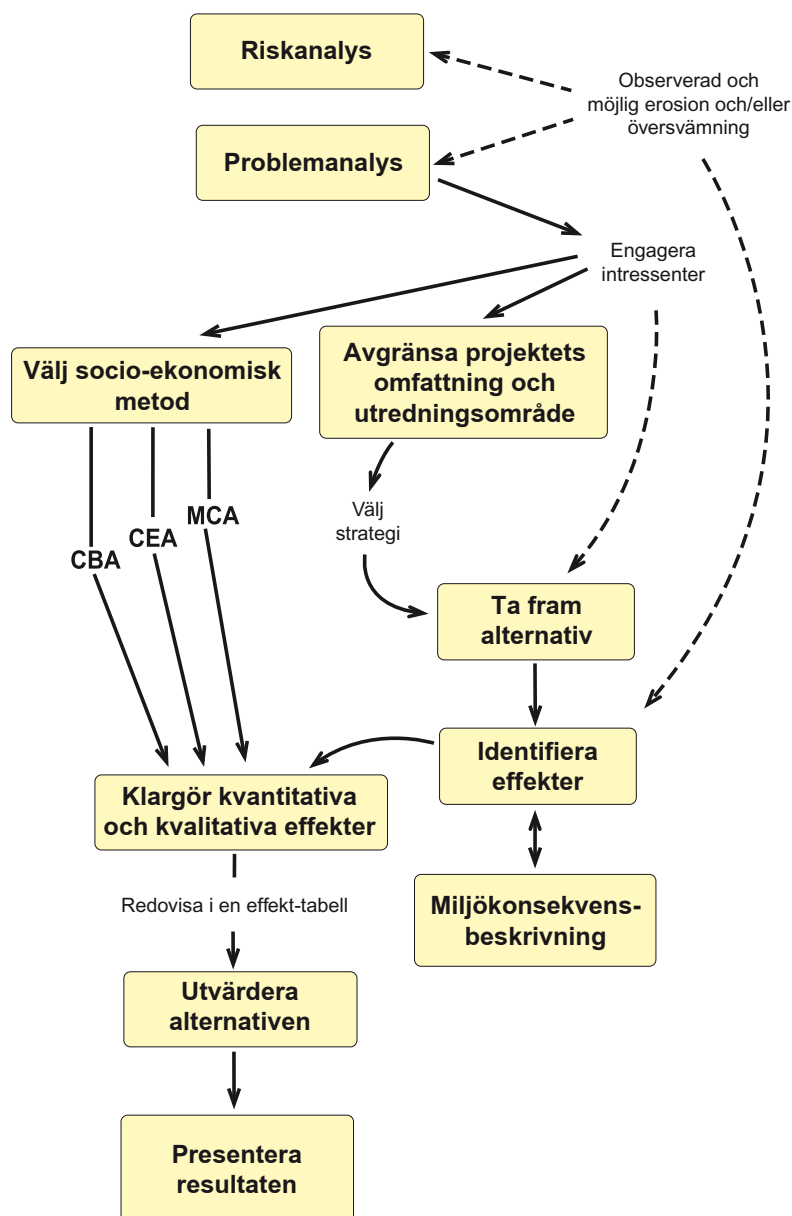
Riskanalys

Observerad och möjlig erosion och/eller översvämning

Problemanalys

Engagera intressenter

Välj socio-ekonomisk metod

Avgränsa projektets omfattning och utredningsområde

Välj strategi

CBA

CEA

MCA

Ta fram alternativ

Identifiera effekter

Klargör kvantitativa och kvalitativa effekter

Redovisa i en effekt-tabell

Miljökonsekvensbeskrivning

Utvärdera alternativen

Presentera resultaten